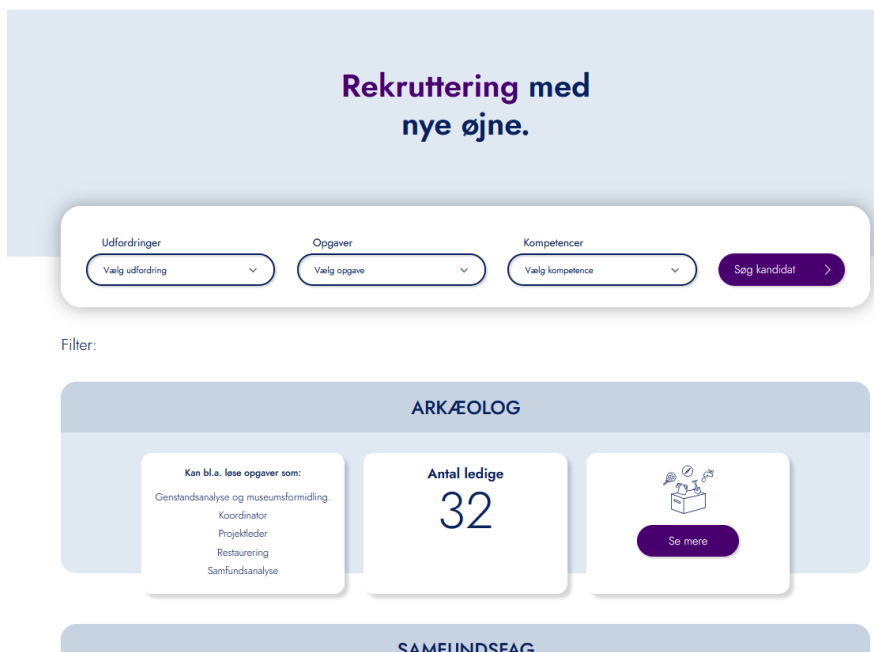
Rekruttering med nye øjne.

Udfordringer
Vælg udfordring

Opgaver
Vælg opgave

Kompetencer
Vælg kompetence

Søg kandidat

Filter:

ARKÆOLOG

Kan bl.a. løse opgaver som:
Genstandsanalyse og museumsformidling.
Koordinator
Projektleder
Restaurering
Samfundsanalyse

Antal ledige
32

Se mere

SAMFUNDSFAG